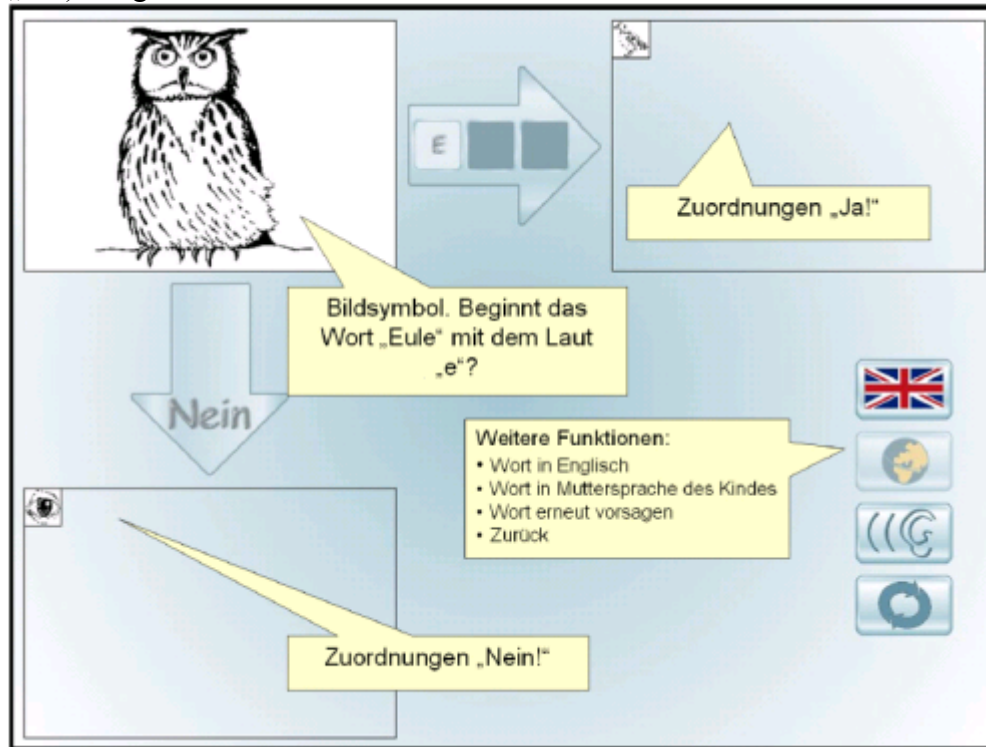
E

Zuordnungen „Ja!“

Bildsymbol. Beginnt das Wort „Eule“ mit dem Laut „e“?

Nein

Weitere Funktionen:
• Wort in Englisch
• Wort in Muttersprache des Kindes
• Wort erneut vorsagen
• Zurück

Zuordnungen „Nein!“